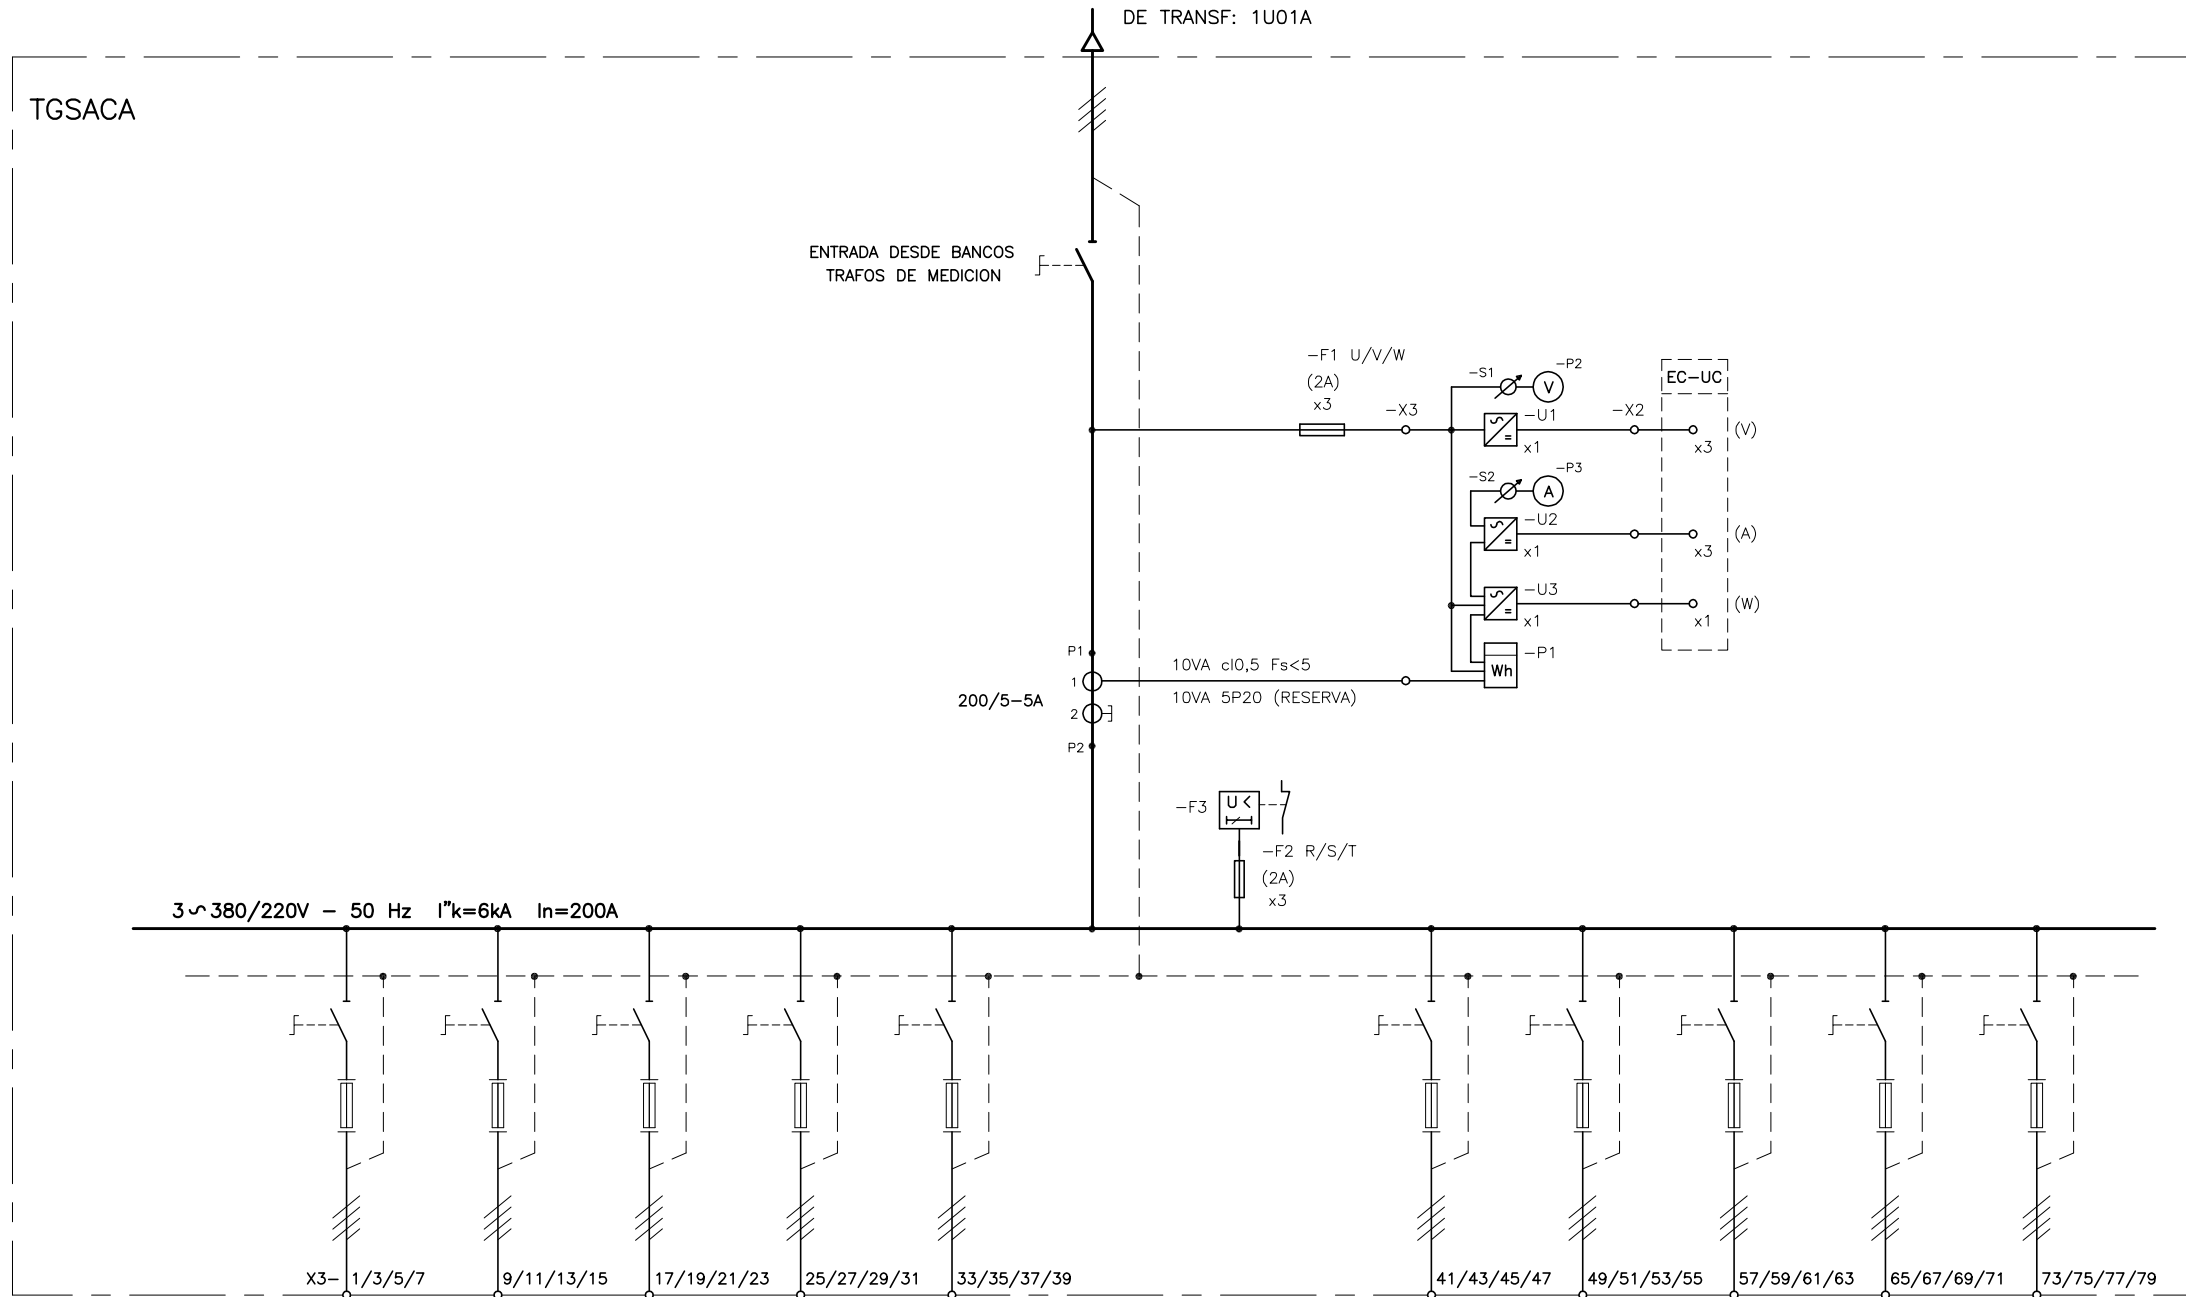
DE TRANSF: 1U01A

TGSACA

ENTRADA DESDE BANCOS
TRAFOS DE MEDICION

−F1 U/V/W
(2A)
x3

−X3

−S1
−P2
V

EC−UC

−U1
x1

−X2

x3
(V)

−S2
−P3
A

−U2
x1

x3
(A)

−U3
x1

x1
(W)

−P1
Wh

P1
1
2
P2

200/5−5A

10VA cl0,5 Fs<5
10VA 5P20 (RESERVA)

−F3
U <

−F2 R/S/T
(2A)
x3

3∽380/220V − 50 Hz I"k=6kA In=200A

X3− 1/3/5/7
9/11/13/15
17/19/21/23
25/27/29/31
33/35/37/39
41/43/45/47
49/51/53/55
57/59/61/63
65/67/69/71
73/75/77/79